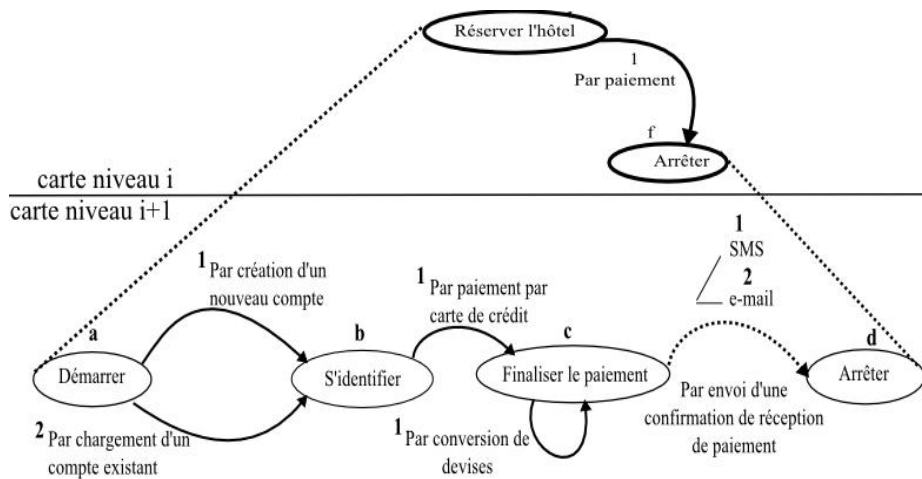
Réserver l'hôtel

1
Par paiement

f
Arrêter

carte niveau i
carte niveau i+1

1 Par création d'un nouveau compte

1 Par paiement par carte de crédit

1
SMS
2
e-mail

a
Démarrer

b
S'identifier

c
Finaliser le paiement

d
Arrêter

2 Par chargement d'un compte existant

1 Par conversion de devises

Par envoi d'une confirmation de réception de paiement